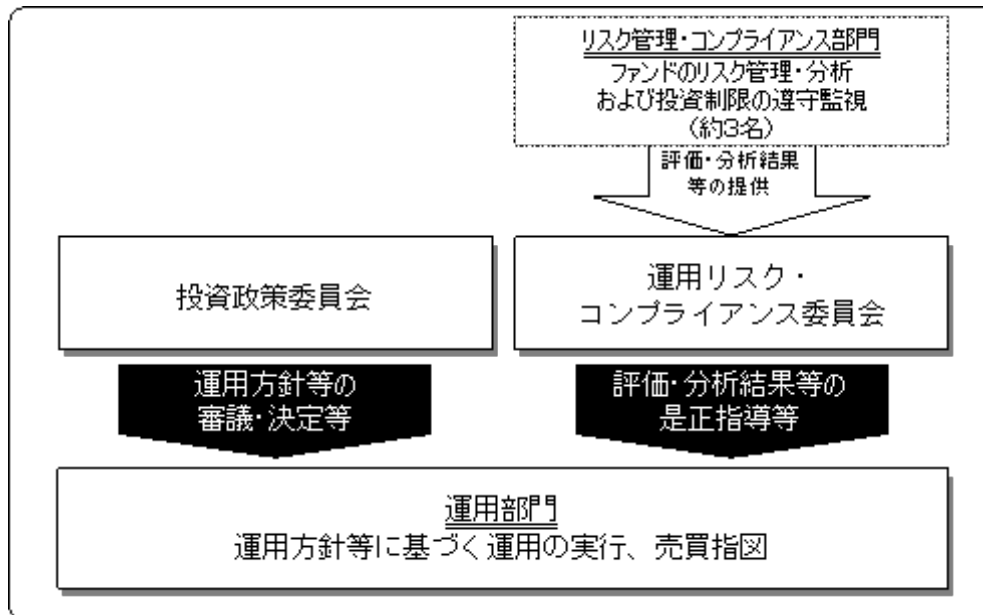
リスク管理・コンプライアンス部門
ファンドのリスク管理・分析
および投資制限の遵守監視
（約3名）

評価・分析結果
等の提供

投資政策委員会

運用リスク・
コンプライアンス委員会

運用方針等の
審議・決定等

評価・分析結果等の
是正指導等

運用部門
運用方針等に基づく運用の実行、売買指図